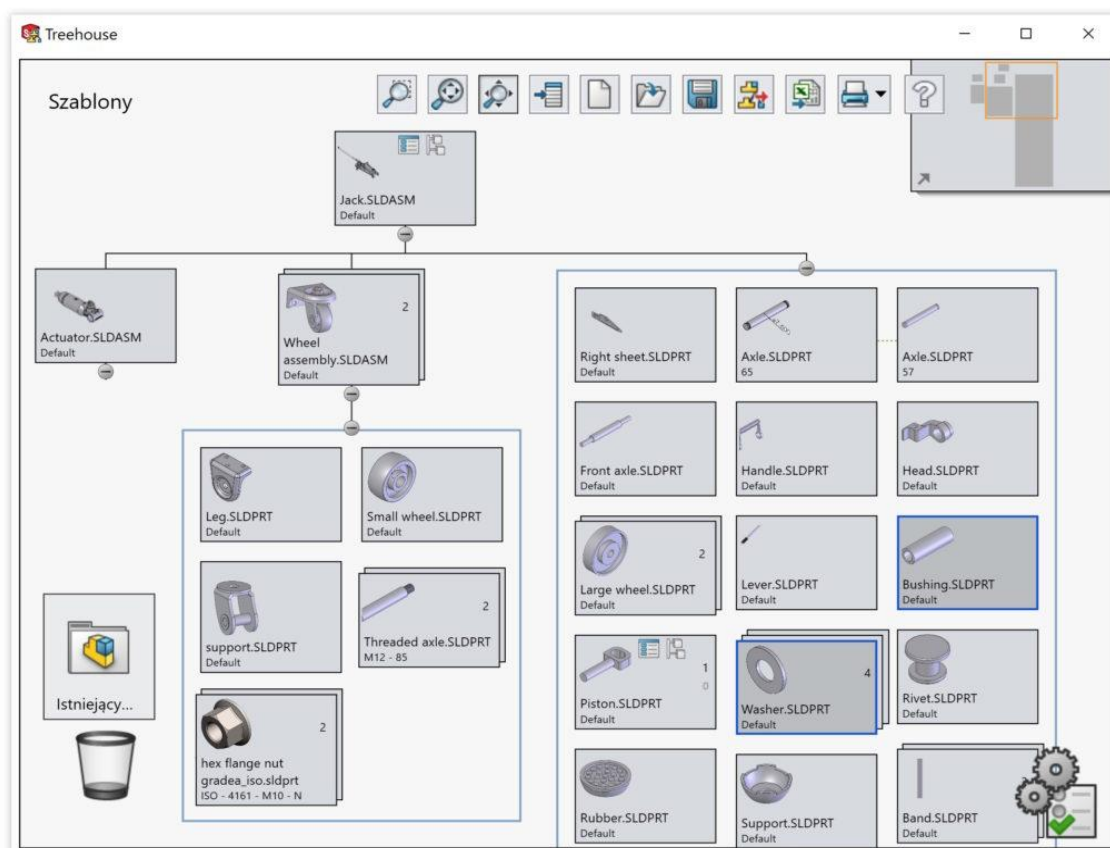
Treehouse

Szablony

Jack.SLDASM
Default

Actuator.SLDASM
Default

2
Wheel assembly.SLDASM
Default

Leg.SLDPRT
Default

Small wheel.SLDPRT
Default

support.SLDPRT
Default

2
Threaded axle.SLDPRT
M12 - 85

2
hex flange nut gradea_iso.sldprt
ISO - 4161 - M10 - N

Istniejący...

Right sheet.SLDPRT
Default

Axle.SLDPRT
65

Axle.SLDPRT
57

Front axle.SLDPRT
Default

Handle.SLDPRT
Default

Head.SLDPRT
Default

2
Large wheel.SLDPRT
Default

Lever.SLDPRT
Default

Bushing.SLDPRT
Default

1
0
Piston.SLDPRT
Default

4
Washer.SLDPRT
Default

Rivet.SLDPRT
Default

Rubber.SLDPRT
Default

Support.SLDPRT
Default

Band.SLDPRT
Default